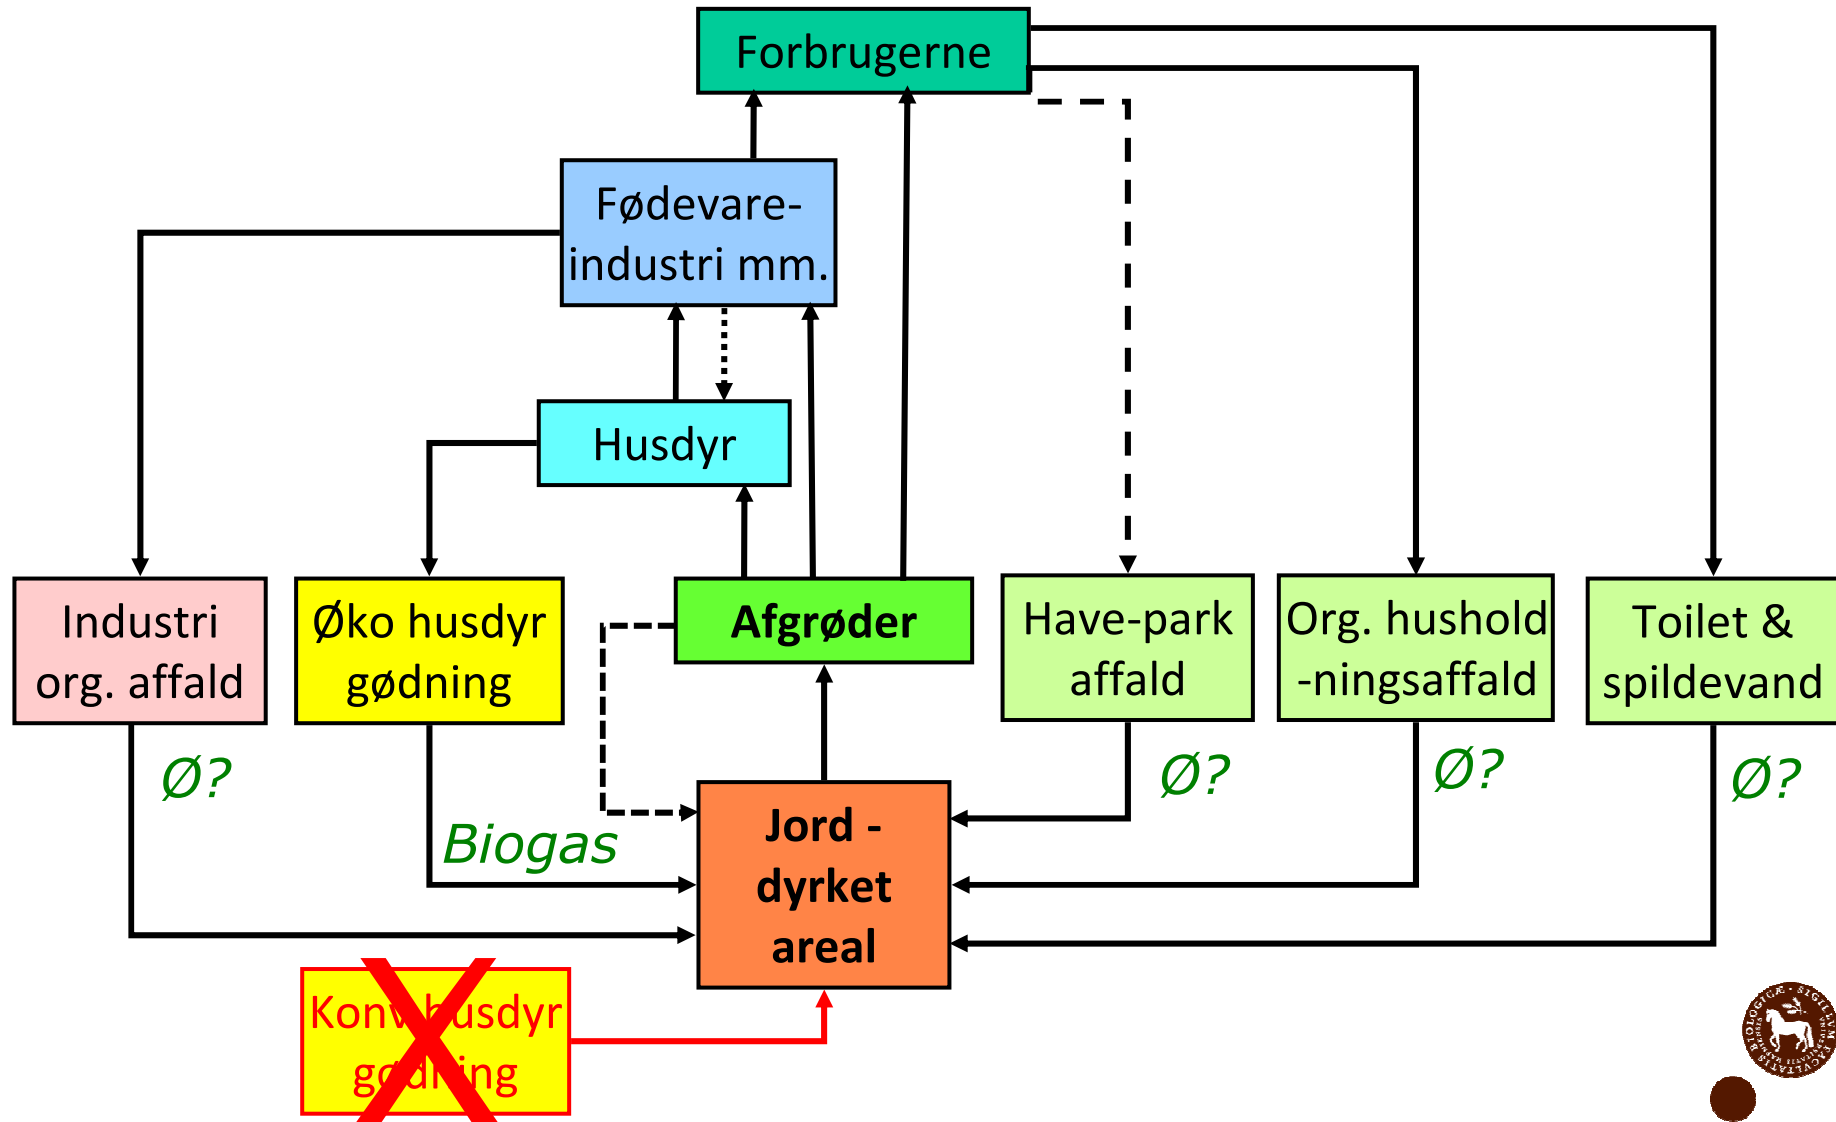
Forbrugerne

Fødevareindustri mm.

Husdyr

Industri org. affald

Øko husdyr gødning

Afgrøder

Have-park affald

Org. hushold -ningsaffald

Toilet & spildevand

Ø?

Ø?

Ø?

Ø?

Biogas

Jord - dyrket areal

Konv. husdyr gødning